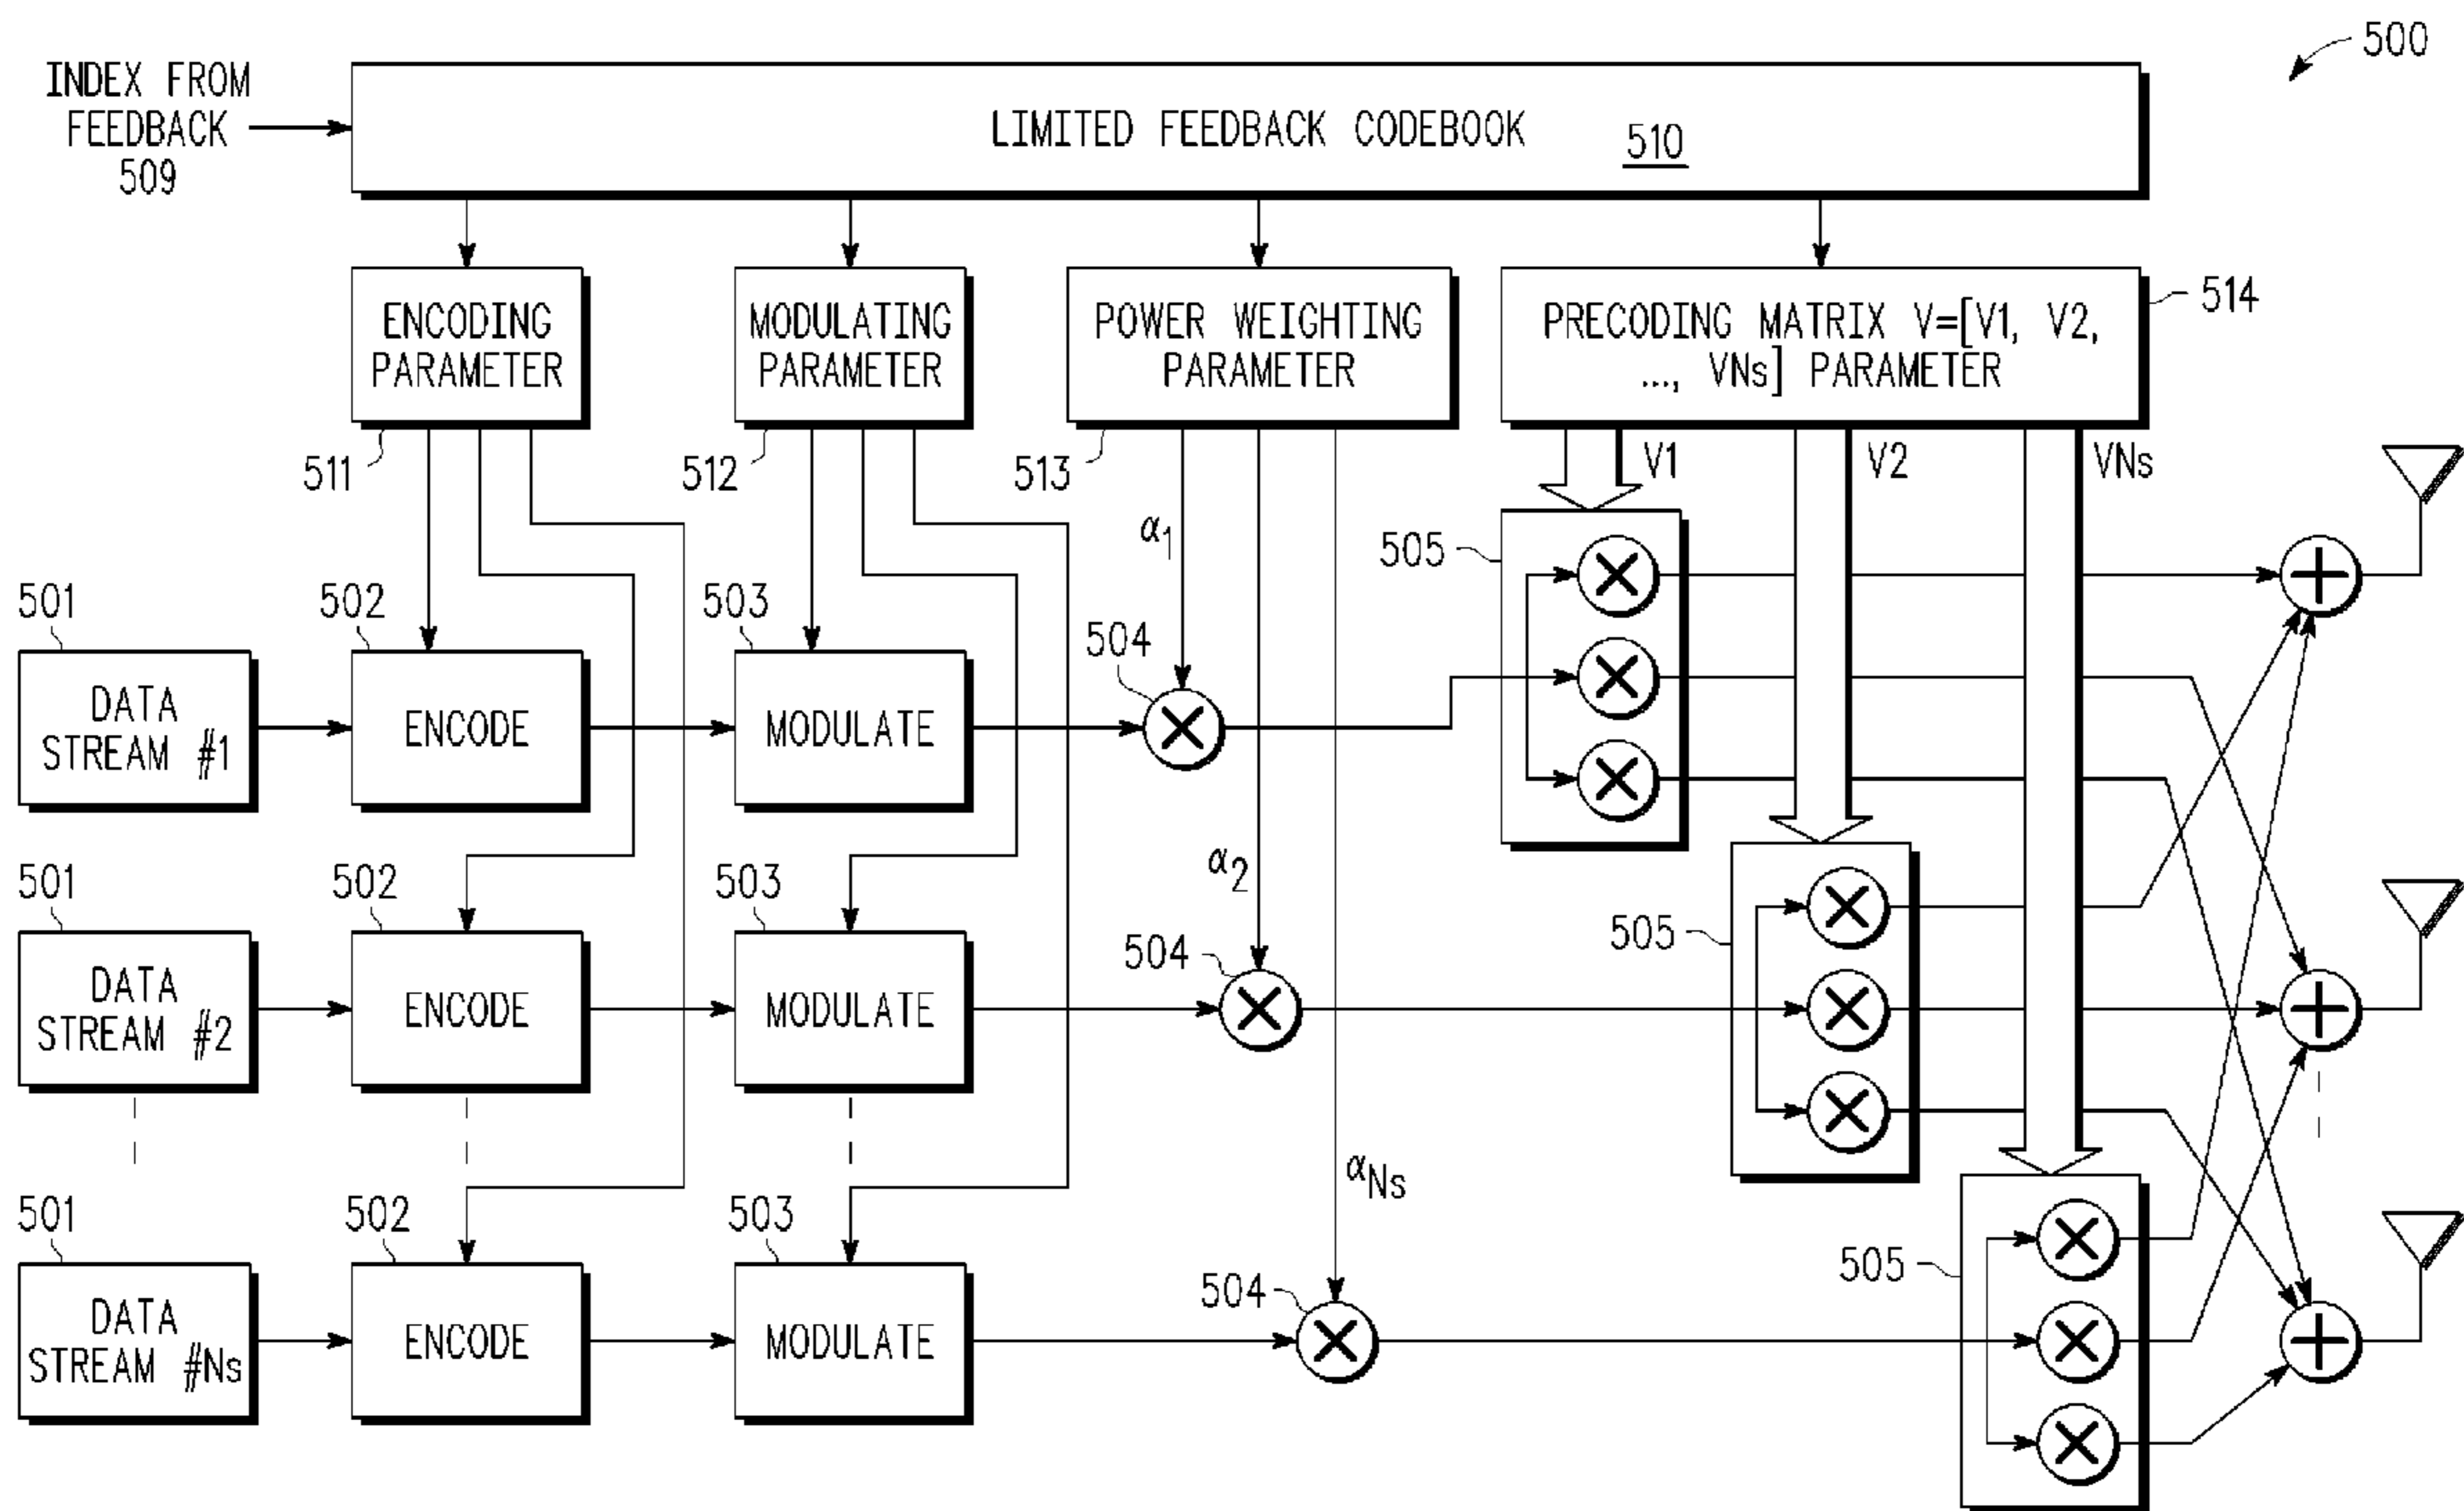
500

INDEX FROM FEEDBACK 509

LIMITED FEEDBACK CODEBOOK 510

ENCODING PARAMETER

MODULATING PARAMETER

POWER WEIGHTING PARAMETER

PRECODING MATRIX V=[V1, V2, ..., VNs] PARAMETER

514

511

512

513

V1

V2

VNs

$\alpha_1$

505

501

502

503

504

DATA STREAM #1

ENCODE

MODULATE

$\alpha_2$

501

502

503

504

505

DATA STREAM #2

ENCODE

MODULATE

$\alpha_{Ns}$

501

502

503

504

505

DATA STREAM #Ns

ENCODE

MODULATE